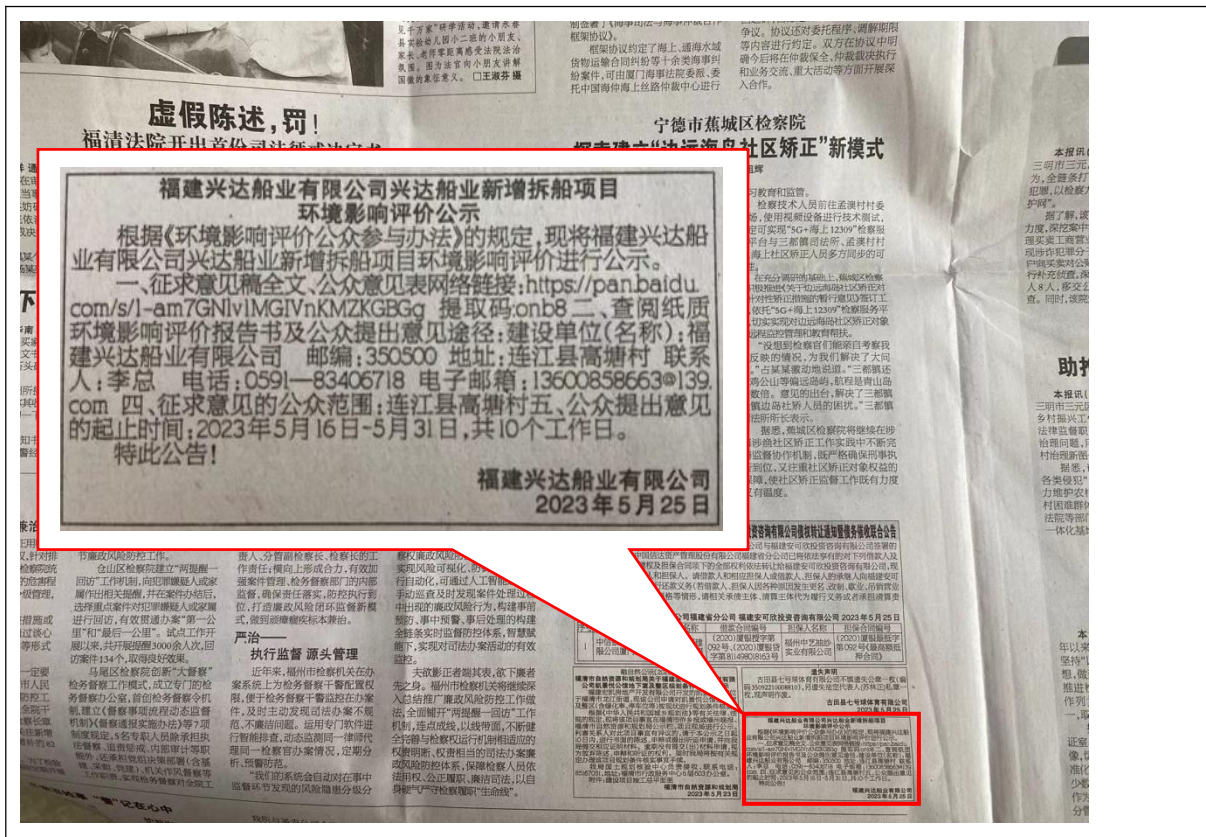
福建兴达船业有限公司兴达船业新增拆船项目
环境影响评价公示

根据《环境影响评价公众参与办法》的规定，现将福建兴达船业有限公司兴达船业新增拆船项目环境影响评价进行公示。

一、征求意见稿全文、公众意见表网络链接：https://pan.baidu.com/s/1-am7GNlv1MGIVnKMZKGBGg 提取码：onb8 二、查阅纸质环境影响评价报告书及公众提出意见途径：建设单位（名称）：福建兴达船业有限公司 邮编：350500 地址：连江县高塘村 联系人：李总 电话：0591—83406718 电子邮箱：13600858663@139.com 四、征求意见的公众范围：连江县高塘村五、公众提出意见的起止时间：2023年5月16日-5月31日，共10个工作日。

特此公告！

福建兴达船业有限公司
2023年5月25日

虚假陈述，罚！

宁德市蕉城区检察院

严管——
执行监督 源头管理

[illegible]